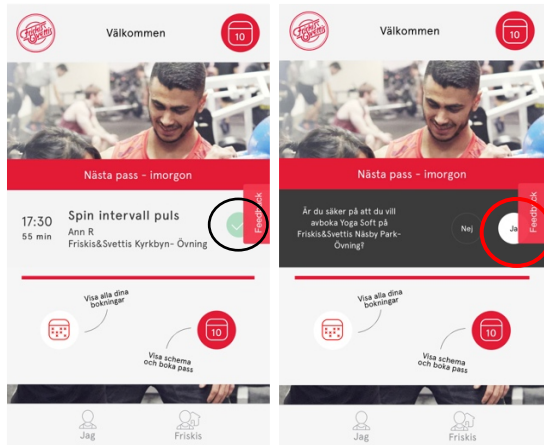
Friskis&Svettis

Välkommen

10

Nästa pass - imorgon

17:30
55 min

Spin intervall puls
Ann R
Friskis&Svettis Kyrkbyn- Övning

Feedback

Visa alla dina bokningar

10

Visa schema och boka pass

Jag

Friskis

Friskis&Svettis

Välkommen

10

Nästa pass - imorgon

Är du säker på att du vill avboka Yoga Soft på Friskis&Svettis Näsby Park-Övning?

Nej

Ja

Feedback

10

Visa schema och boka pass

Jag

Friskis